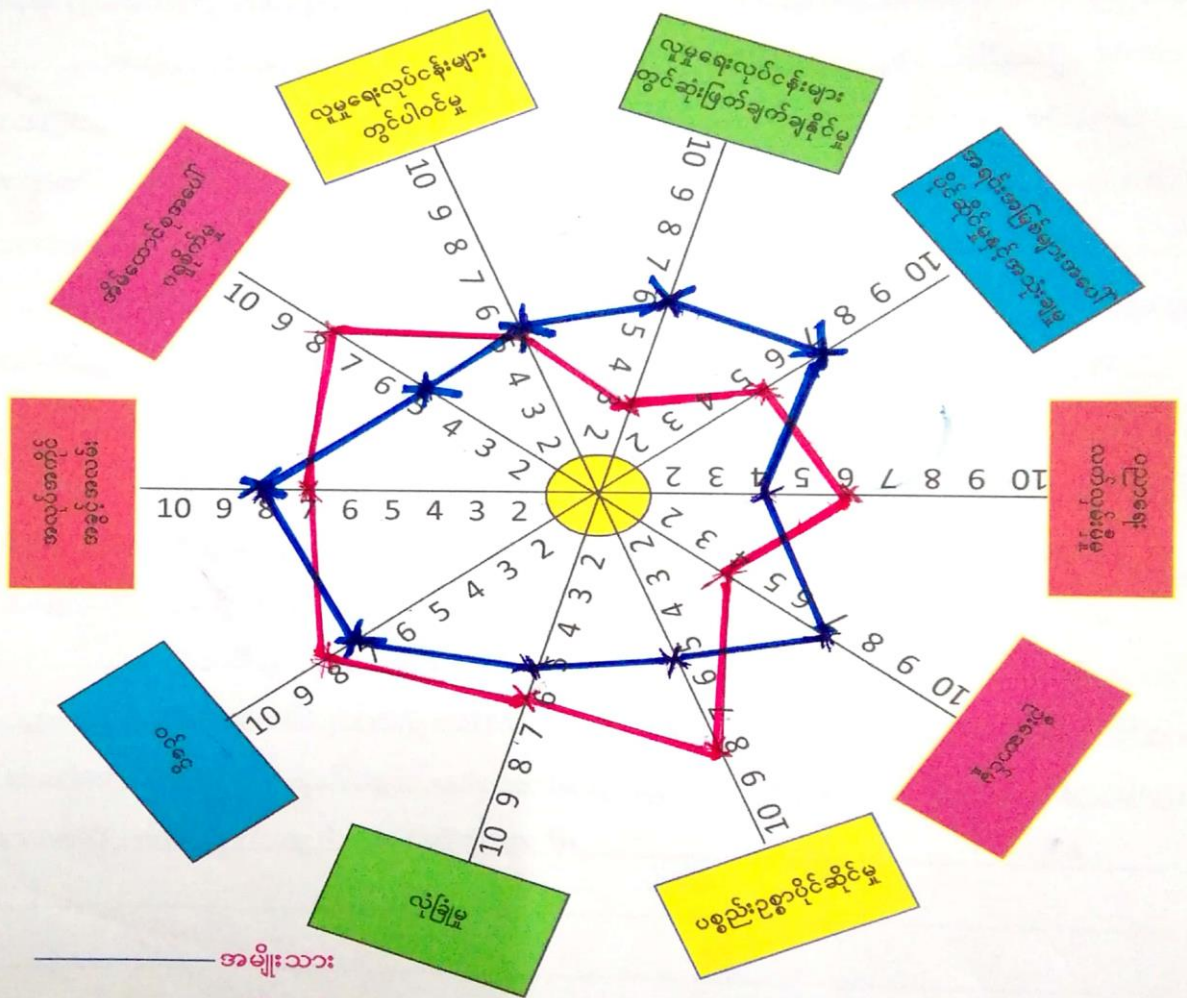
လူမှုရေးလုပ်ငန်းများ တွင်ပါဝင်မှု

လူမှုရေးလုပ်ငန်းများ တွင်ဆုံးဖြတ်ချက်ချနိုင်မှု

အရင်းအမြစ်များအပေါ် ထိန်းချုပ်ပိုင်ခွင့်ရှိမှု

ကိုးကွယ်ယုံကြည်မှု

ကျန်းမာရေး

ပစ္စည်းဥစ္စာပိုင်ဆိုင်မှု

လုံခြုံမှု

ဝင်ငွေ

အလုပ်အကိုင် အခွင့်အလမ်း

အိမ်ထောင်စုအပေါ် ဩဇာရှိမှု

10 9 8 7 6 5 4 3 2

10 9 8 7 6 5 4 3 2

10 9 8 7 6 5 4 3 2

10 9 8 7 6 5 4 3 2

10 9 8 7 6 5 4 3 2

10 9 8 7 6 5 4 3 2

10 9 8 7 6 5 4 3 2

10 9 8 7 6 5 4 3 2

10 9 8 7 6 5 4 3 2

10 9 8 7 6 5 4 3 2

အမျိုးသား